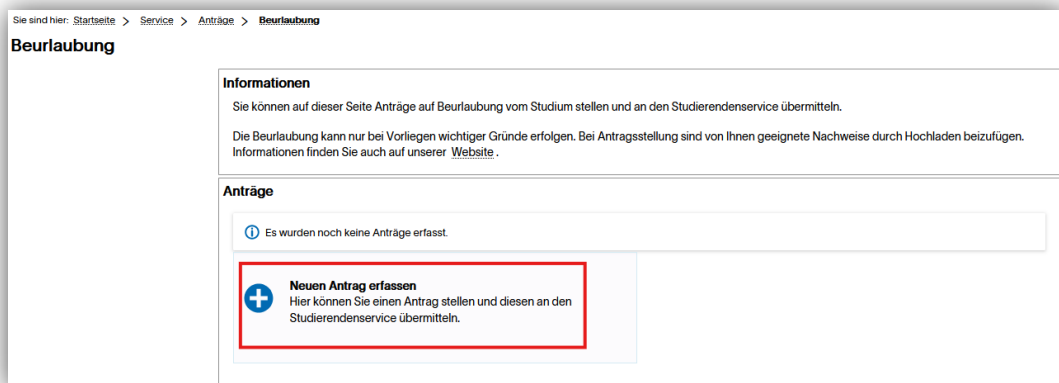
Sie sind hier: Startseite > Service > Anträge > Beurlaubung

Beurlaubung

Informationen

Sie können auf dieser Seite Anträge auf Beurlaubung vom Studium stellen und an den Studierendenservice übermitteln.

Die Beurlaubung kann nur bei Vorliegen wichtiger Gründe erfolgen. Bei Antragsstellung sind von Ihnen geeignete Nachweise durch Hochladen beizufügen. Informationen finden Sie auch auf unserer Website .

Anträge

Es wurden noch keine Anträge erfasst.

Neuen Antrag erfassen
Hier können Sie einen Antrag stellen und diesen an den Studierendenservice übermitteln.